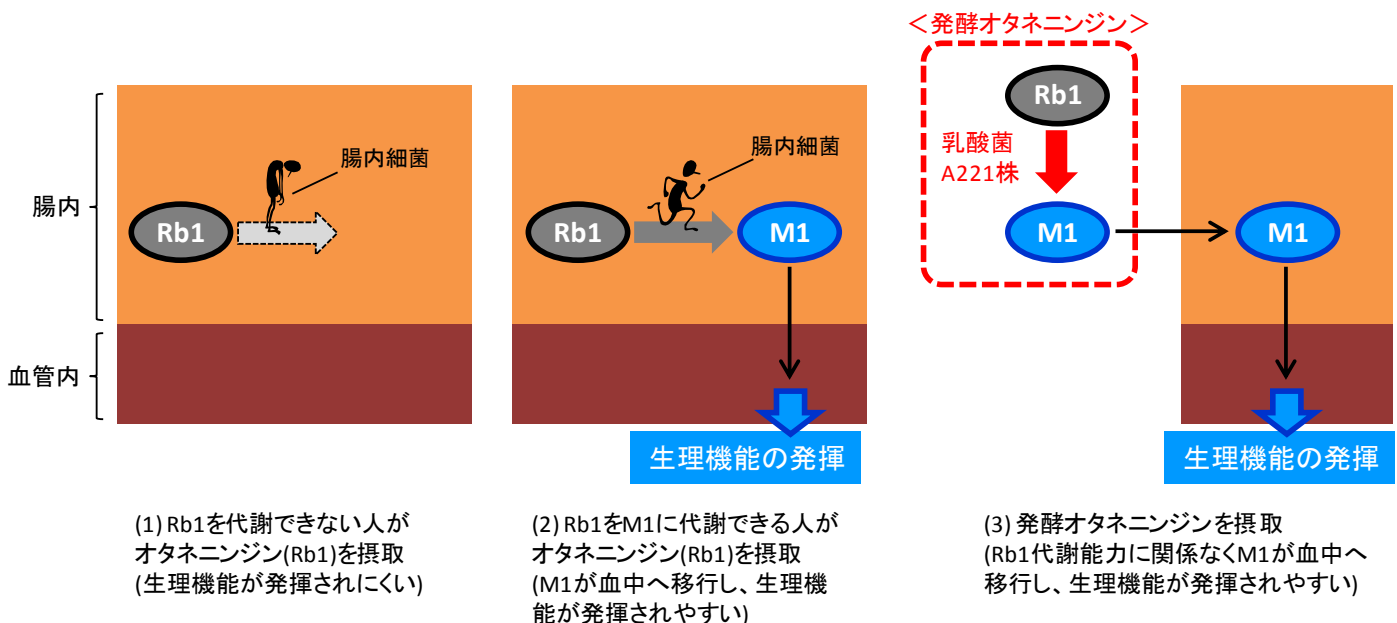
＜発酵オタネニンジン＞

Rb1

乳酸菌
A221株

M1

M1

腸内

血管内

Rb1

腸内細菌

Rb1

腸内細菌

M1

生理機能の発揮

生理機能の発揮

(1) Rb1を代謝できない人がオタネニンジン(Rb1)を摂取
(生理機能が発揮されにくい)

(2) Rb1をM1に代謝できる人がオタネニンジン(Rb1)を摂取
(M1が血中へ移行し、生理機能が発揮されやすい)

(3) 発酵オタネニンジンを摂取
(Rb1代謝能力に関係なくM1が血中へ移行し、生理機能が発揮されやすい)